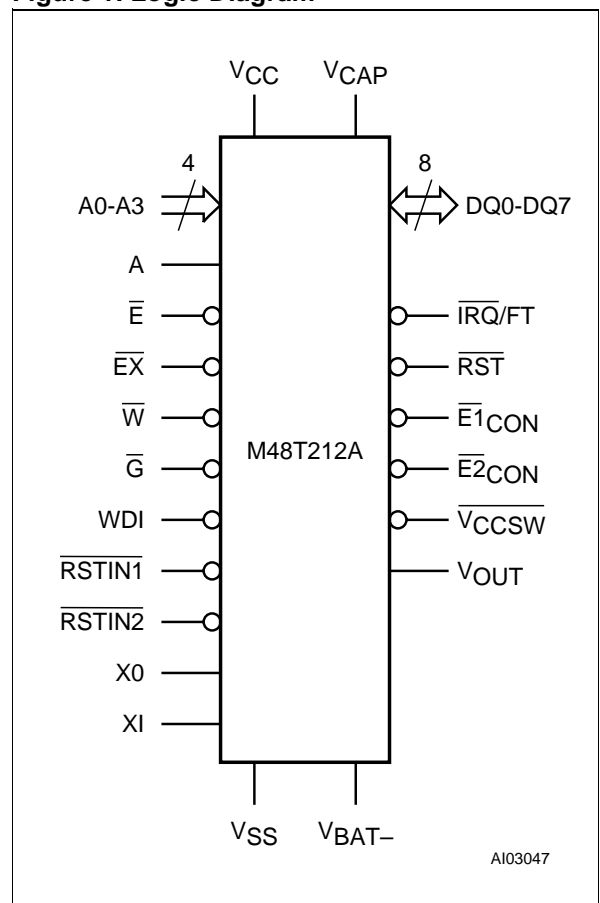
Figure 1. Logic Diagram

$V_{CC}$ $V_{CAP}$

4

A0-A3

8

DQ0-DQ7

A

$\overline{E}$

$\overline{EX}$

$\overline{W}$

$\overline{G}$

WDI

$\overline{RSTIN1}$

$\overline{RSTIN2}$

X0

XI

M48T212A

$\overline{IRQ}$/FT

$\overline{RST}$

$\overline{E1}_{CON}$

$\overline{E2}_{CON}$

$\overline{V_{CCSW}}$

$V_{OUT}$

$V_{SS}$ $V_{BAT-}$

AI03047